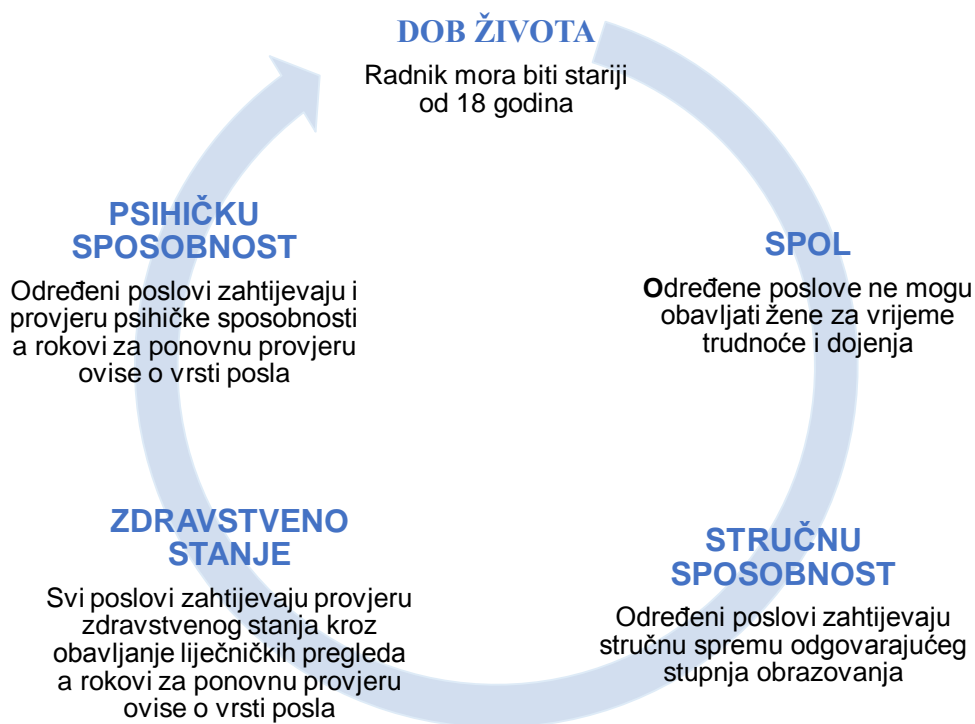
DOB ŽIVOTA
Radnik mora biti stariji od 18 godina

SPOL
Određene poslove ne mogu obavljati žene za vrijeme trudnoće i dojenja

STRUČNU SPOSOBNOST
Određeni poslovi zahtijevaju stručnu spremu odgovarajućeg stupnja obrazovanja

ZDRAVSTVENO STANJE
Svi poslovi zahtijevaju provjeru zdravstvenog stanja kroz obavljanje liječničkih pregleda a rokovi za ponovnu provjeru ovise o vrsti posla

PSIHIČKU SPOSOBNOST
Određeni poslovi zahtijevaju i provjeru psihičke sposobnosti a rokovi za ponovnu provjeru ovise o vrsti posla